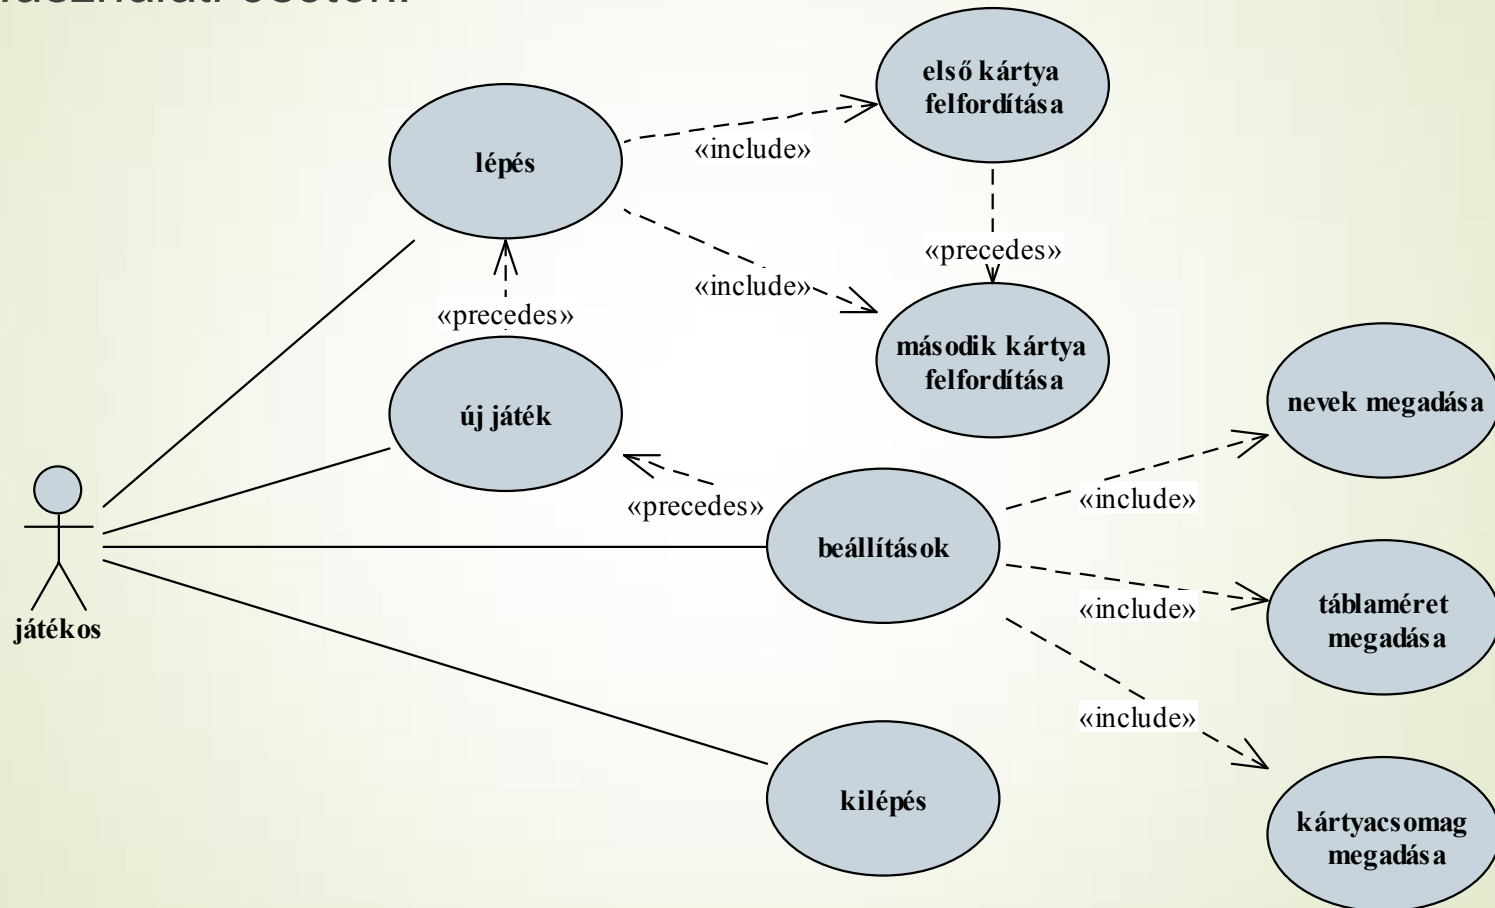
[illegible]

lépés

első kártya felfordítása

«include»

«precedes»

«include»

második kártya felfordítása

«precedes»

új játék

nevek megadása

«precedes»

beállítások

«include»

játékos

«include»

táblaméret megadása

«include»

kilépés

kártyacsomag megadása